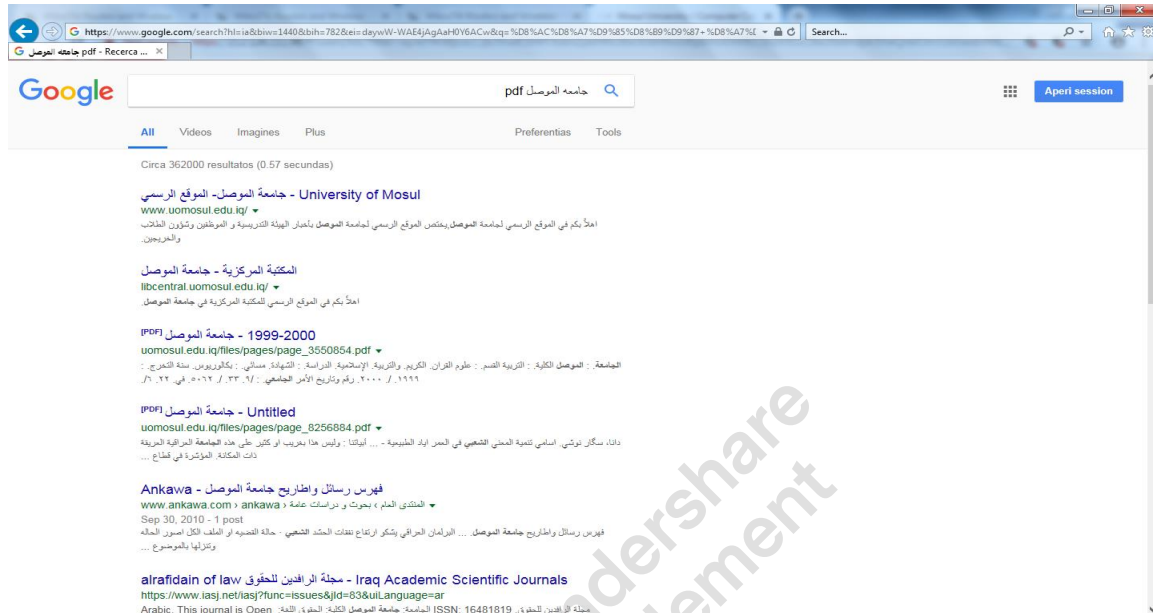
https://www.google.com/search?hl=ia&biw=1440&bih=782&ei=daywW-WAE4jAgAaH0Y6ACw&q=%D8%AC%D8%A7%D9%85%D8%B9%D9%87+%D8%A7%D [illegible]

Search...

جامعه الموصل pdf - Recerca ...

Google

جامعه الموصل pdf

Aperi session

All Videos Imagines Plus Preferentias Tools

Circa 362000 resultatos (0.57 secundas)

University of Mosul - جامعة الموصل- الموقع الرسمي
www.uomosul.edu.iq/
اهلاً بكم في الموقع الرسمي لجامعة الموصل يختص الموقع الرسمي لجامعة الموصل بأخبار الهيئة التدريسية و الموظفين وشؤون الطلاب والخريجين.

المكتبة المركزية - جامعة الموصل
libcentral.uomosul.edu.iq/
اهلاً بكم في الموقع الرسمي للمكتبة المركزية في جامعة الموصل.

[PDF] 1999-2000 - جامعة الموصل
uomosul.edu.iq/files/pages/page_3550854.pdf
الجامعة : الموصل الكلية : التربية القسم : علوم القرآن الكريم والتربية الإسلامية الدراسة : الشهادة مسائي : بكالوريوس سنة التخرج : ١٩٩٩ / ٢٠٠٠ رقم وتاريخ الأمر الجامعي : ٩/ ٣٣ / ٥٠٦٢ في ٢٢ /٦/

[PDF] Untitled - جامعة الموصل
uomosul.edu.iq/files/pages/page_8256884.pdf
دانا، سگار نوشي. اسامي تنمية المجتمع الشعبي في العمر اياد الطبيعية - ... أبيانتنا : وليس هذا بغريب او كثير على هذه الجامعة العراقية العريقة ذات المكانة المؤثرة في قطاع ...

Ankawa - فهرس رسائل واطاريح جامعة الموصل
www.ankawa.com › ankawa › المنتدى العام › بحوث و دراسات عامة
Sep 30, 2010 - 1 post
فهرس رسائل واطاريح جامعة الموصل. ... البرلمان العراقي يشكو ارتفاع نفقات الحشد الشعبي : حالة القضيه او الملف الكل اصور الحالة وتنزلها بالموضوع ...

alrafidain of law مجلة الرافدين للحقوق - Iraq Academic Scientific Journals
https://www.iasj.net/iasj?func=issues&jId=83&uiLanguage=ar
Arabic. This journal is Open ISSN: 16481819 الجامعة: جامعة الموصل الكلية: الحقوق اللغة: مجلة الرافدين للحقوق